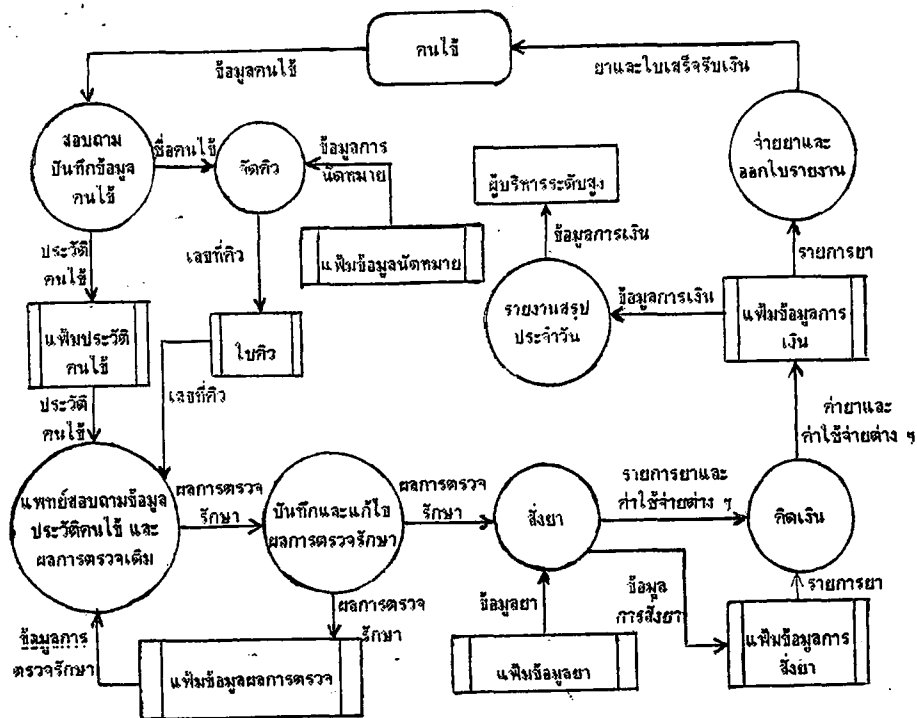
คนไข้

ข้อมูลคนไข้

ยาและใบเสร็จรับเงิน

สอบถาม บันทึกข้อมูล คนไข้

ชื่อคนไข้

จัดคิว

ข้อมูลการนัดหมาย

แฟ้มข้อมูลนัดหมาย

ผู้บริหารระดับสูง

ข้อมูลการเงิน

จ่ายยาและ ออกใบรายงาน

รายการยา

ประวัติ คนไข้

เลขที่คิว

รายงานสรุป ประจำวัน

ข้อมูลการเงิน

แฟ้มข้อมูลการ เงิน

แฟ้มประวัติ คนไข้

ใบคิว

เลขที่คิว

ประวัติ คนไข้

ค่ายาและ ค่าใช้จ่ายต่าง ๆ

แพทย์สอบถามข้อมูล ประวัติคนไข้ และ ผลการตรวจเดิม

ผลการตรวจ รักษา

บันทึกและแก้ไข ผลการตรวจรักษา

ผลการตรวจ รักษา

สั่งยา

รายการยาและ ค่าใช้จ่ายต่าง ๆ

คิดเงิน

ข้อมูล การสั่งยา

รายการยา

ผลการตรวจ รักษา

ข้อมูลยา

ข้อมูลการ ตรวจรักษา

แฟ้มข้อมูลผลการตรวจ

แฟ้มข้อมูลยา

แฟ้มข้อมูลการ สั่งยา